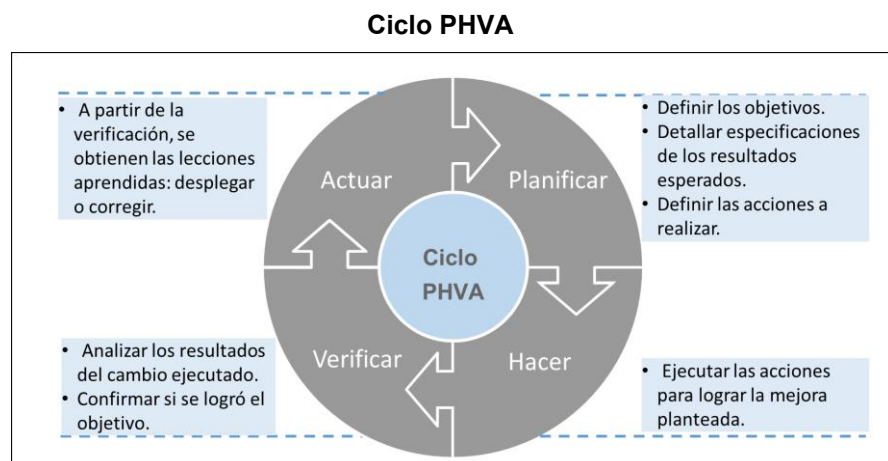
Ciclo PHVA

- A partir de la verificación, se obtienen las lecciones aprendidas: desplegar o corregir.

Actuar

Planificar

- Definir los objetivos.
- Detallar especificaciones de los resultados esperados.
- Definir las acciones a realizar.

Ciclo PHVA

- Analizar los resultados del cambio ejecutado.
- Confirmar si se logró el objetivo.

Verificar

Hacer

- Ejecutar las acciones para lograr la mejora planteada.